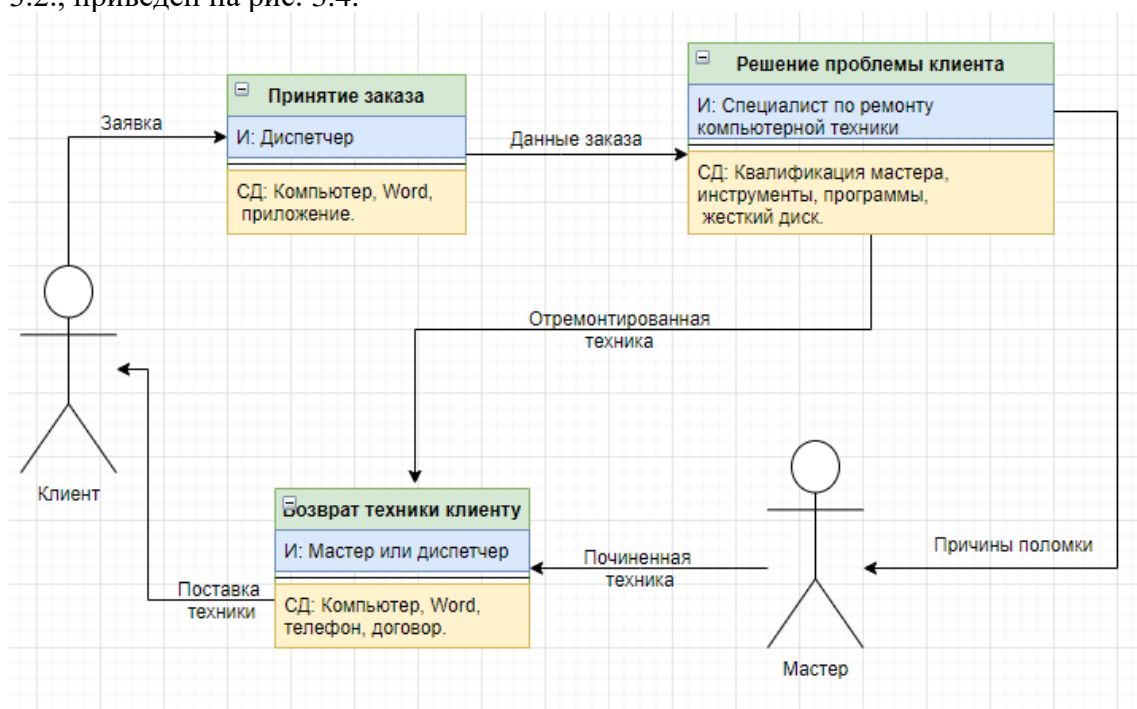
3.2., приведен на рис. 3.4.

Принятие заказа

И: Диспетчер

СД: Компьютер, Word, приложение.

Заявка

Данные заказа

Решение проблемы клиента

И: Специалист по ремонту компьютерной техники

СД: Квалификация мастера, инструменты, программы, жесткий диск.

Отремонтированная техника

Клиент

Возврат техники клиенту

И: Мастер или диспетчер

СД: Компьютер, Word, телефон, договор.

Поставка техники

Починенная техника

Причины поломки

Мастер